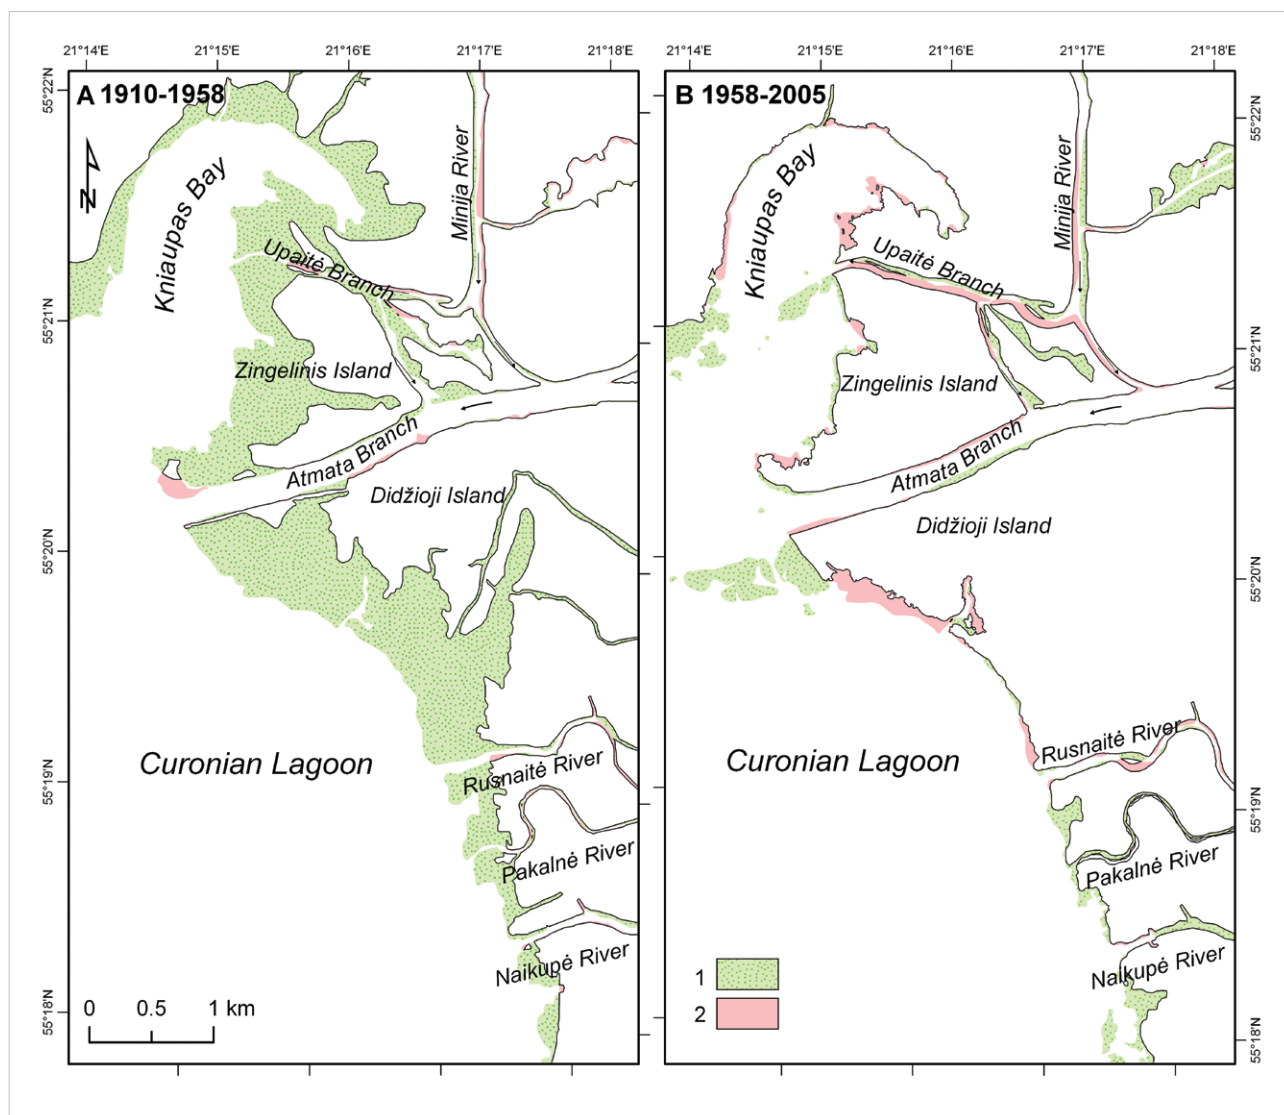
21°14'E 21°15'E 21°16'E 21°17'E 21°18'E

A 1910-1958

N

Kniaupas Bay

Minija River

Upaitė Branch

Zingelinis Island

Atmata Branch

Didžioji Island

Curonian Lagoon

Rusnaitė River

Pakalnė River

Naikupė River

0 0.5 1 km

55°22'N
55°21'N
55°20'N
55°19'N
55°18'N

21°14'E 21°15'E 21°16'E 21°17'E 21°18'E

B 1958-2005

Kniaupas Bay

Minija River

Upaitė Branch

Zingelinis Island

Atmata Branch

Didžioji Island

Curonian Lagoon

Rusnaitė River

Pakalnė River

Naikupė River

1
2

55°22'N
55°21'N
55°20'N
55°19'N
55°18'N